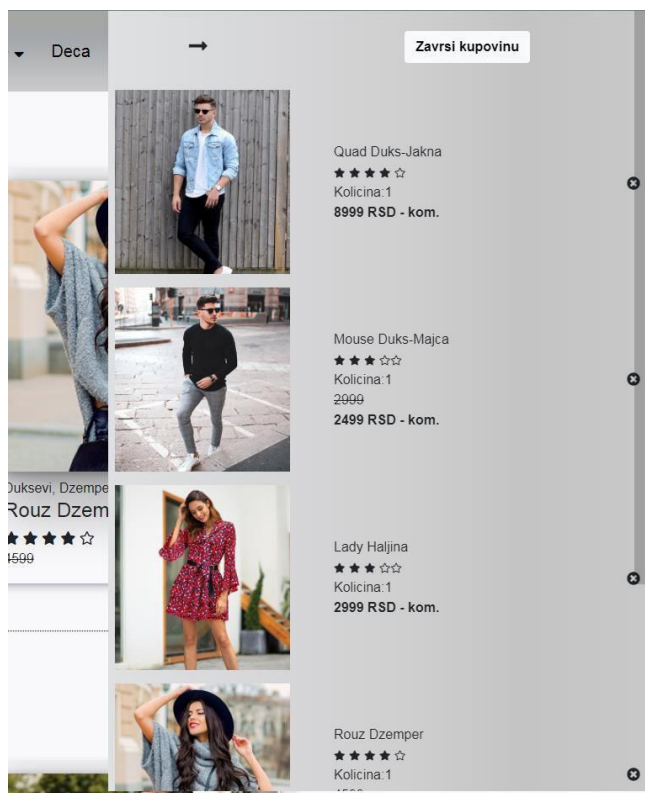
Deca

Zavrsi kupovinu

Quad Duks-Jakna
★★★★☆
Kolicina:1
**8999 RSD - kom.**

Mouse Duks-Majca
★★★☆☆
Kolicina:1
~~2999~~
**2499 RSD - kom.**

Lady Haljina
★★★☆☆
Kolicina:1
**2999 RSD - kom.**

Rouz Dzemper
★★★★☆
Kolicina:1
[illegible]

Duksevi, Dzempe
Rouz Dzem
★★★★☆
~~4599~~